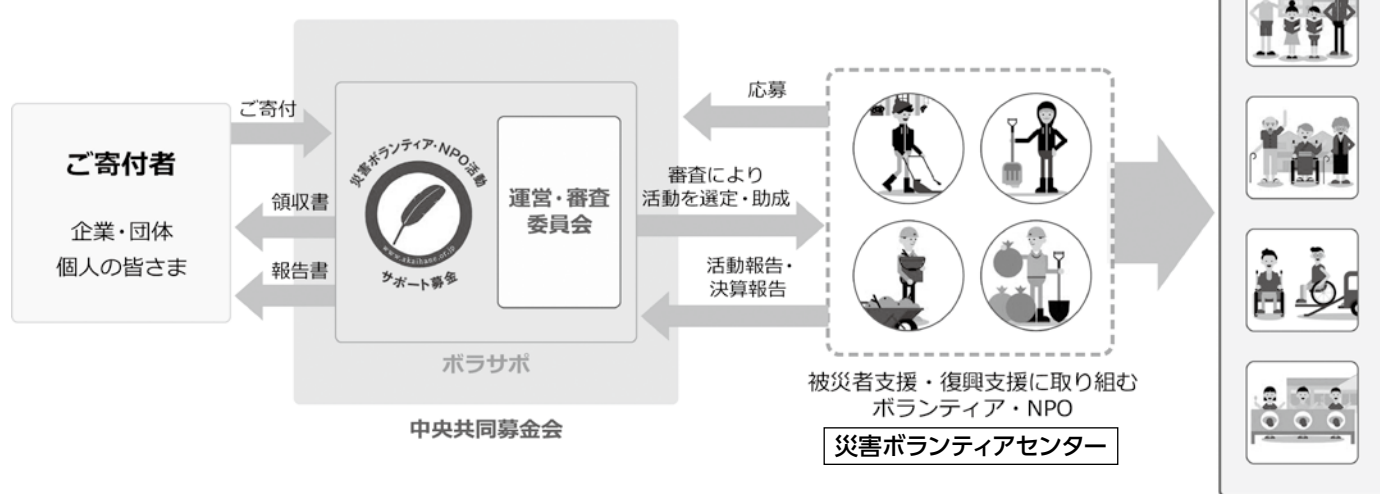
ご寄付者

企業・団体
個人の皆さま

ご寄付

領収書

報告書

災害ボランティア・NPO活動
www.akaihane.or.jp
サポート募金

運営・審査委員会

ボラサポ

中央共同募金会

応募

審査により活動を選定・助成

活動報告・決算報告

被災者支援・復興支援に取り組むボランティア・NPO

災害ボランティアセンター